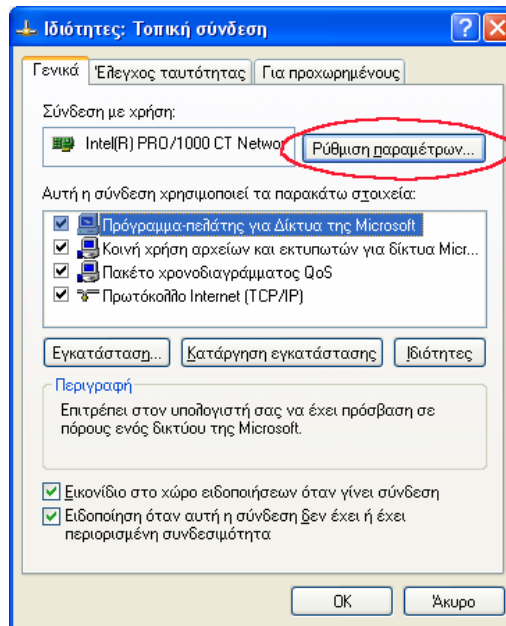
Ιδιότητες: Τοπική σύνδεση

Γενικά | Έλεγχος ταυτότητας | Για προχωρημένους

Σύνδεση με χρήση:

Intel(R) PRO/1000 CT Netwo

Ρύθμιση παραμέτρων...

Αυτή η σύνδεση χρησιμοποιεί τα παρακάτω στοιχεία:

Πρόγραμμα-πελάτης για Δίκτυα της Microsoft
Κοινή χρήση αρχείων και εκτυπωτών για δίκτυα Micr...
Πακέτο χρονοδιαγράμματος QoS
Πρωτόκολλο Internet (TCP/IP)

Εγκατάσταση... | Κατάργηση εγκατάστασης | Ιδιότητες

Περιγραφή

Επιτρέπει στον υπολογιστή σας να έχει πρόσβαση σε πόρους ενός δικτύου της Microsoft.

Εικονίδιο στο χώρο ειδοποιήσεων όταν γίνει σύνδεση

Ειδοποίηση όταν αυτή η σύνδεση δεν έχει ή έχει περιορισμένη συνδεσιμότητα

OK | Άκυρο